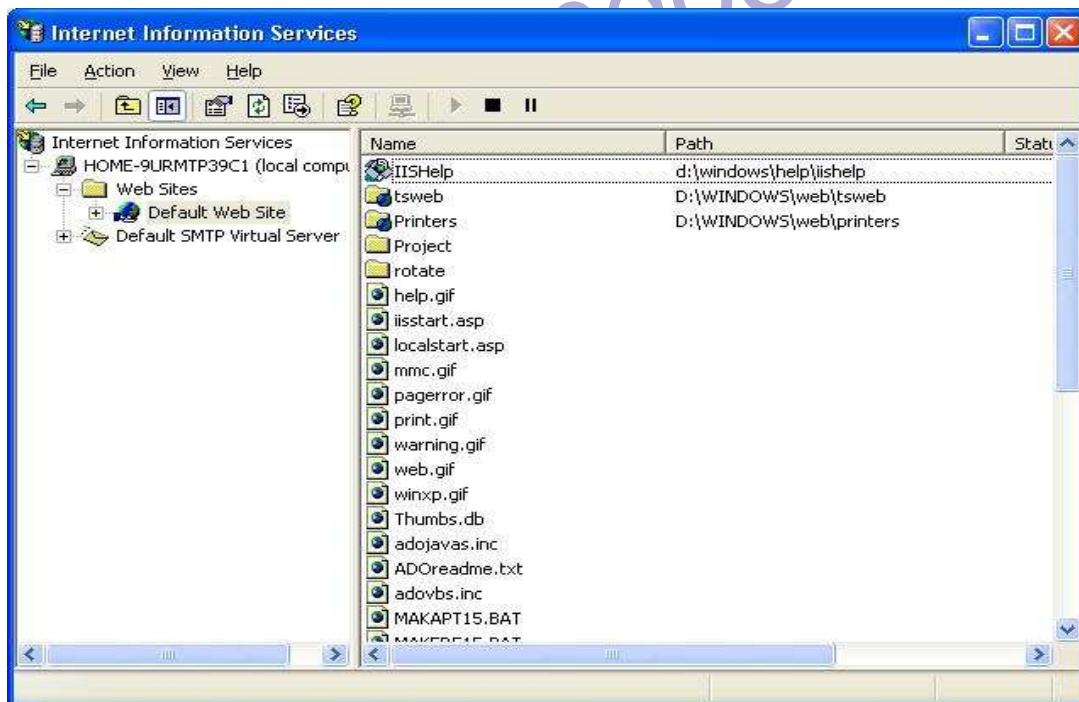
Internet Information Services

File Action View Help

Internet Information Services
HOME-9URMTP39C1 (local compu
Web Sites
Default Web Site
Default SMTP Virtual Server

| Name | Path | Statu |
|---|---|---|
| IISHelp | d:\windows\help\iishelp | |
| tsweb | D:\WINDOWS\web\tsweb | |
| Printers | D:\WINDOWS\web\printers | |
| Project | | |
| rotate | | |
| help.gif | | |
| iisstart.asp | | |
| localstart.asp | | |
| mmc.gif | | |
| pagerror.gif | | |
| print.gif | | |
| warning.gif | | |
| web.gif | | |
| winxp.gif | | |
| Thumbs.db | | |
| adojavas.inc | | |
| ADOreadme.txt | | |
| adovbs.inc | | |
| MAKAPT15.BAT | | |
| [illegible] | | |